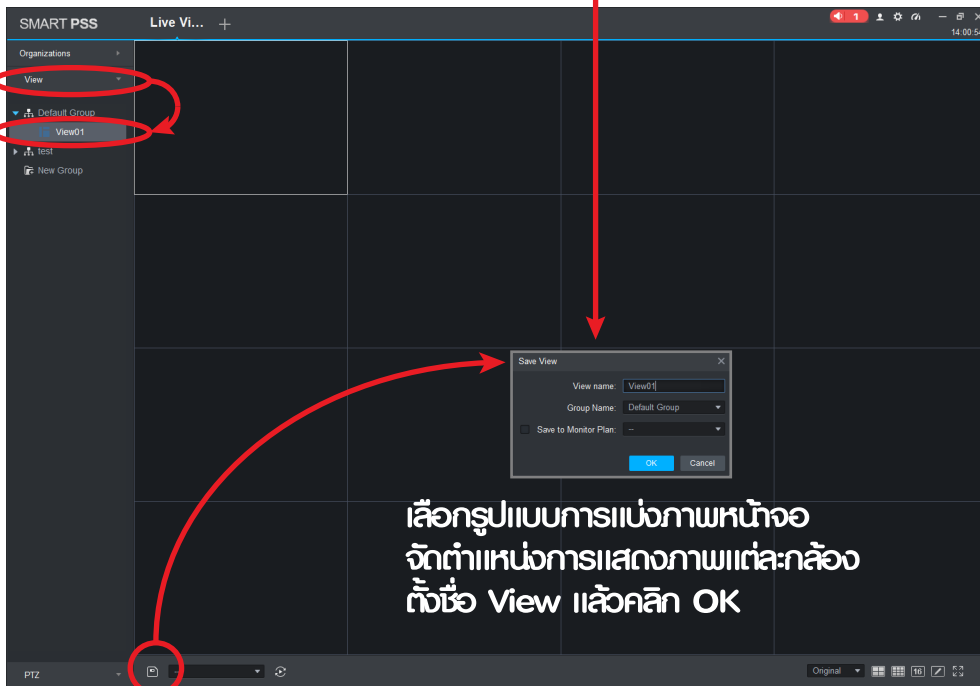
SMART PSS
Live Vi...
+
1
14:00:54

Organizations
View
Default Group
View01
test
New Group

Save View
View name: View01
Group Name: Default Group
Save to Monitor Plan: --
OK
Cancel

เลือกรูปแบบการแบ่งภาพหน้าจอ
จัดตำแหน่งการแสดงภาพแต่ละกล้อง
ตั้งชื่อ View แล้วคลิก OK

PTZ
Original
16